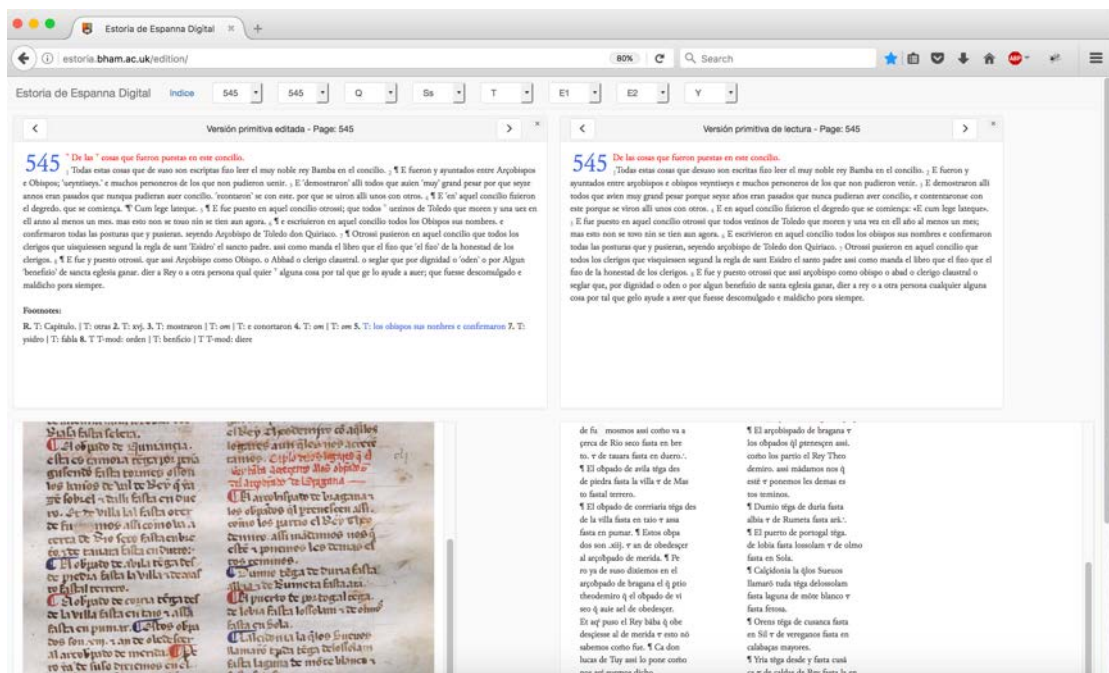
Estoria de Espanna Digital

estoria.bham.ac.uk/edition/

80%

Search

Estoria de Espanna Digital Indice 545 545 Q Ss T E1 E2 Y

Versión primitiva editada - Page: 545

545 De las cosas que fueron puestas en este concilio.
1 Todas estas cosas que de suso son escriptas fizo leer el muy noble rey Bamba en el concilio. 2 ¶ E fueron y ayuntados entre Arçobispos e Obispos; 'seyntiseys.' e muchos personeros de los que non pudieron venir. 3 E 'demostraron' alli todos que auien 'muy' grand pesar por que seyze annos eran pasados que nunqua pudieran auer concilio. 'econtaron' se con este. por que se uiron alli unos con otros. 4 ¶ E 'en' aquel concilio fizieron el degredo. que se comiença. ¶ Cum lege lateque. 5 ¶ E fue puesto en aquel concilio otrossi; que todos 'uezinos de Toledo que moren y una uez en el anno al menos un mes. mas esto non se touo nin se tien aun agora. 6 ¶ e escriuieron en aquel concilio todos los Obispos sus nombres. e confirmaron todas las posturas que y pusieran. seyendo Arçobispo de Toledo don Quiriaco. 7 ¶ Otrossi pusieron en aquel concilio que todos los clerigos que uisquiessen segund la regla de sant 'Esidro' el sancto padre. assi como manda el libro que el fizo que 'el fizo' de la honestad de los clerigos. 8 ¶ E fue y puesto otrossi. que assi Arçobispo como Obispo. o Abbad o clerigo claustral. o seglar que por dignidad o 'oden' o por Algun 'beneficio' de sancta eglesia ganar. dier a Rey o a otra persona qual quier alguna cosa por tal que ge lo ayude a auer; que fuesse descomulgado e maldicho pora siempre.

Footnotes:
R. T: Capitulo. | T: otras 2. T: xvj. 3. T: mostraron | T: om | T: e conortaron 4. T: om | T: om 5. T: los obispos sus nombres e confirmaron 7. T: ysidro | T: fabla 8. T T-mod: orden | T: benficio | T T-mod: diere

Versión primitiva de lectura - Page: 545

545 De las cosas que fueron puestas en este concilio.
1 Todas estas cosas que desuso son escritas fizo leer el muy noble rey Bamba en el concilio. 2 E fueron y ayuntados entre arçobispos e obispos veyntiseys e muchos personeros de los que non pudieron venir. 3 E demostraron allí todos que avien muy grand pesar porque seyze años eran pasados que nunca pudieran aver concilio, e conortaronse con este porque se viron allí unos con otros. 4 E en aquel concilio fizieron el degredo que se comiença: «E cum lege lateque». 5 E fue puesto en aquel concilio otrossí que todos vezinos de Toledo que moren y una vez en ell año al menos un mes; mas esto non se tovo nin se tien aun agora. 6 E escrivieron en aquel concilio todos los obispos sus nombres e confirmaron todas las posturas que y pusieran, seyendo arçobispo de Toledo don Quiriaco. 7 Otrossí pusieron en aquel concilio que todos los clerigos que visquiessen segund la regla de sant Esidro el santo padre assí como manda el libro que el fizo que el fizo de la honestad de los clerigos. 8 E fue y puesto otrossí que assí arçobispo como obispo o abad o clerigo claustral o seglar que, por dignidad o oden o por algun beneficio de santa eglesia ganar, diere a rey o a otra persona cualquier alguna cosa por tal que gelo ayude a aver que fuesse descomulgado e maldicho pora siempre.

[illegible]

de fu mosmos assi como va a
çerca de Rio seco fasta en bre
to. e de tauara fasta en duero.
¶ El obpado de avila tēga des
de piedra fasta la villa e de Mas
to fastal terrero.
¶ El obpado de corriaria tēga des
de la villa fasta en taio e assa
fasta en pumar. ¶ Estos obpa
dos son .xiij. e an de obedesçer
al arçobpado de merida. ¶ Pe
ro ya de suso diximos en el
arçobpado de bragana el q̄ prio
theodemiro q̄ el obpado de vi
seo q̄ auie ael de obedesçer.
Et aq̄ puso el Rey bāba q̄ obe
desçiesse al de merida e esto nō
sabemos como fue. ¶ Ca don
lucas de Tuy assi lo pone como
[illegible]

¶ El arçobispado de bragana e
los obpados q̄l pertenesçen assi.
como los partio el Rey Theo
demiro. assi mādamos nos q̄
esté e ponemos los demas es
tos terminos.
¶ Dumio tēga de duria fasta
albia e de Rumeta fasta ará.
¶ El puerto de portogal tēga.
de lobia fasta lossolam e de olmo
fasta en Sola.
¶ Calçidonia la q̄los Suesos
llamarō tuda tēga delossolam
fasta laguna de mōte blanco e
fasta fetosa.
¶ Orens tēga de cusanca fasta
en Sil e de vereganos fasta en
calabaças mayores.
¶ Yria tēga desde y fasta cusā
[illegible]